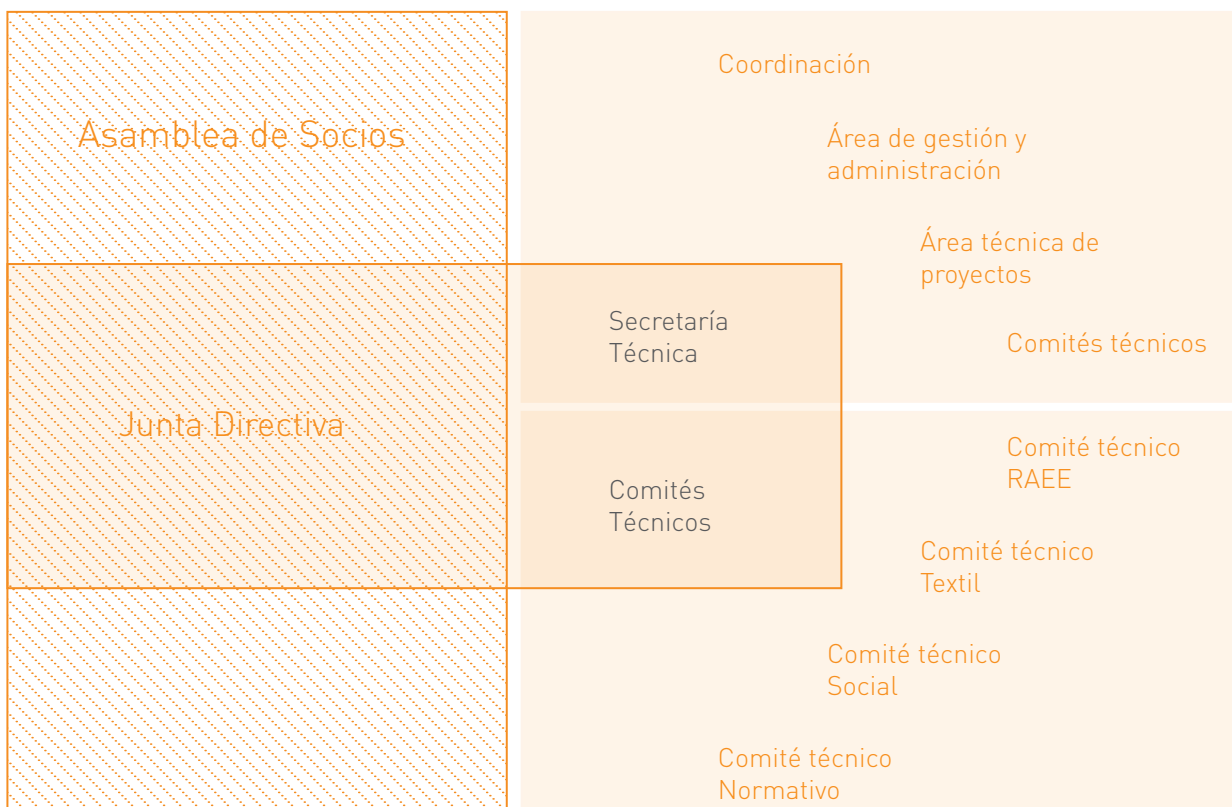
Asamblea de Socios

Junta Directiva

Secretaría Técnica

Comités Técnicos

Coordinación

Área de gestión y administración

Área técnica de proyectos

Comités técnicos

Comité técnico RAEE

Comité técnico Textil

Comité técnico Social

Comité técnico Normativo